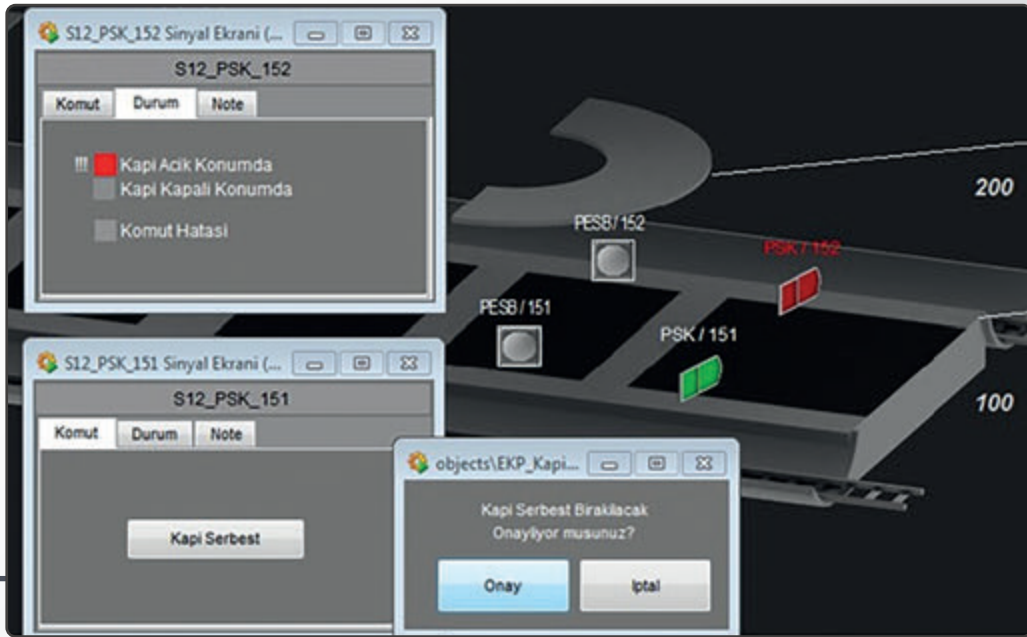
S12_PSK_152 Sinyal Ekrani (...

S12_PSK_152

Komut
Durum
Note

!!! Kapi Acik Konumda
Kapi Kapali Konumda

Komut Hatasi

PESB / 152

PSK / 152

200

PESB / 151

PSK / 151

100

S12_PSK_151 Sinyal Ekrani (...

S12_PSK_151

Komut
Durum
Note

Kapi Serbest

objects\EKP_Kapi...

Kapi Serbest Birakilacak
Onayliyor musunuz?

Onay
Iptal